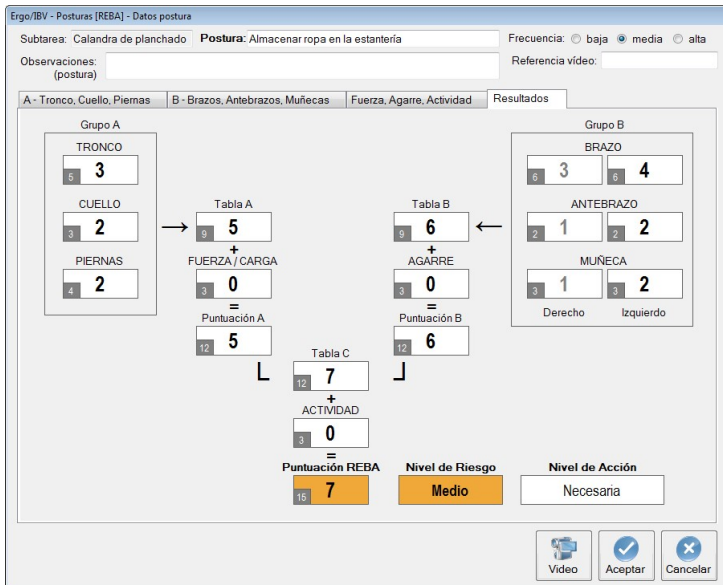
Ergo/IBV - Posturas [REBA] - Datos postura

Subtarea: Calandra de planchado Postura: Almacenar ropa en la estantería Frecuencia: baja media alta

Observaciones: (postura) Referencia vídeo:

A - Tronco, Cuello, Piernas | B - Brazos, Antebrazos, Muñecas | Fuerza, Agarre, Actividad | Resultados

Grupo A

TRONCO
5 3

CUELLO
3 2

PIERNAS
4 2

Tabla A
9 5
+
FUERZA / CARGA
3 0
=
Puntuación A
12 5

Tabla B
9 6
+
AGARRE
3 0
=
Puntuación B
12 6

Grupo B

BRAZO
6 3 6 4

ANTEBRAZO
2 1 2 2

MUÑECA
3 1 3 2

Derecho Izquierdo

Tabla C
12 7
+
ACTIVIDAD
3 0
=
Puntuación REBA
15 7

Nivel de Riesgo
Medio

Nivel de Acción
Necesaria

Video Aceptar Cancelar